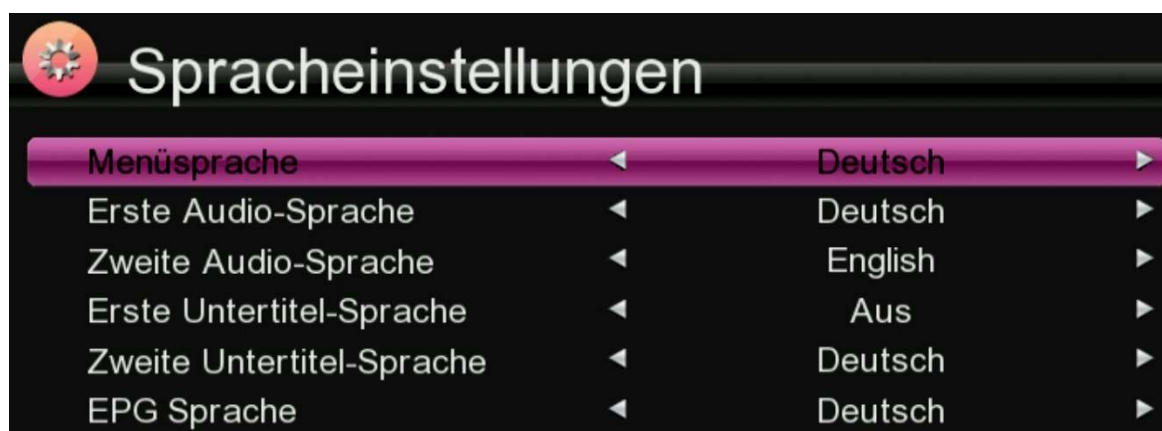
Spracheinstellungen

| | |
|---|---|
| Menüsprache | ◄ Deutsch ► |
| Erste Audio-Sprache | ◄ Deutsch ► |
| Zweite Audio-Sprache | ◄ English ► |
| Erste Untertitel-Sprache | ◄ Aus ► |
| Zweite Untertitel-Sprache | ◄ Deutsch ► |
| EPG Sprache | ◄ Deutsch ► |